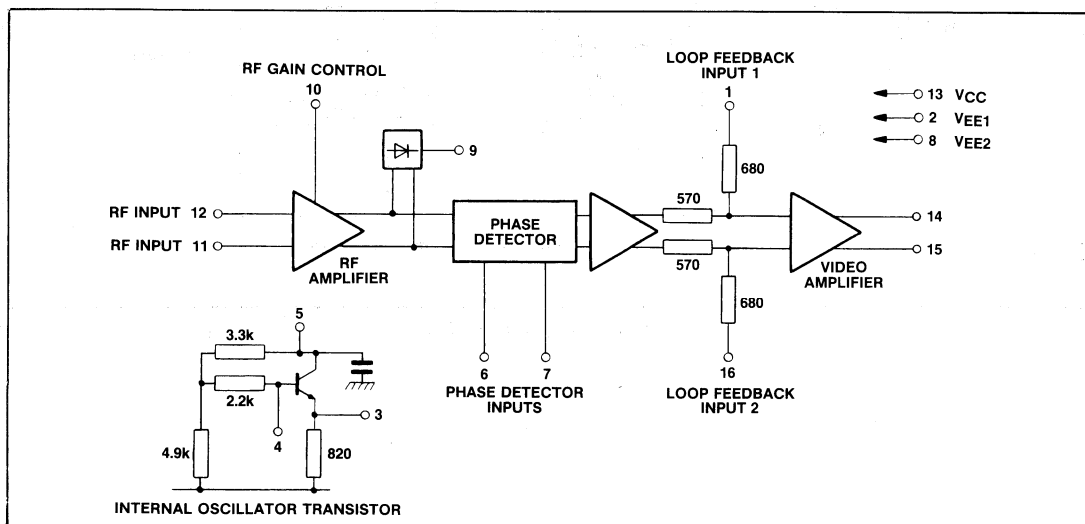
RF GAIN CONTROL
10

9

LOOP FEEDBACK
INPUT 1
1

13 $V_{CC}$
2 $V_{EE1}$
8 $V_{EE2}$

680

RF INPUT 12
RF INPUT 11

RF
AMPLIFIER

PHASE
DETECTOR

570
570

14
15

VIDEO
AMPLIFIER

680

5
3.3k
2.2k
4
3
4.9k
820

6
7
PHASE DETECTOR
INPUTS

16
LOOP FEEDBACK
INPUT 2

INTERNAL OSCILLATOR TRANSISTOR